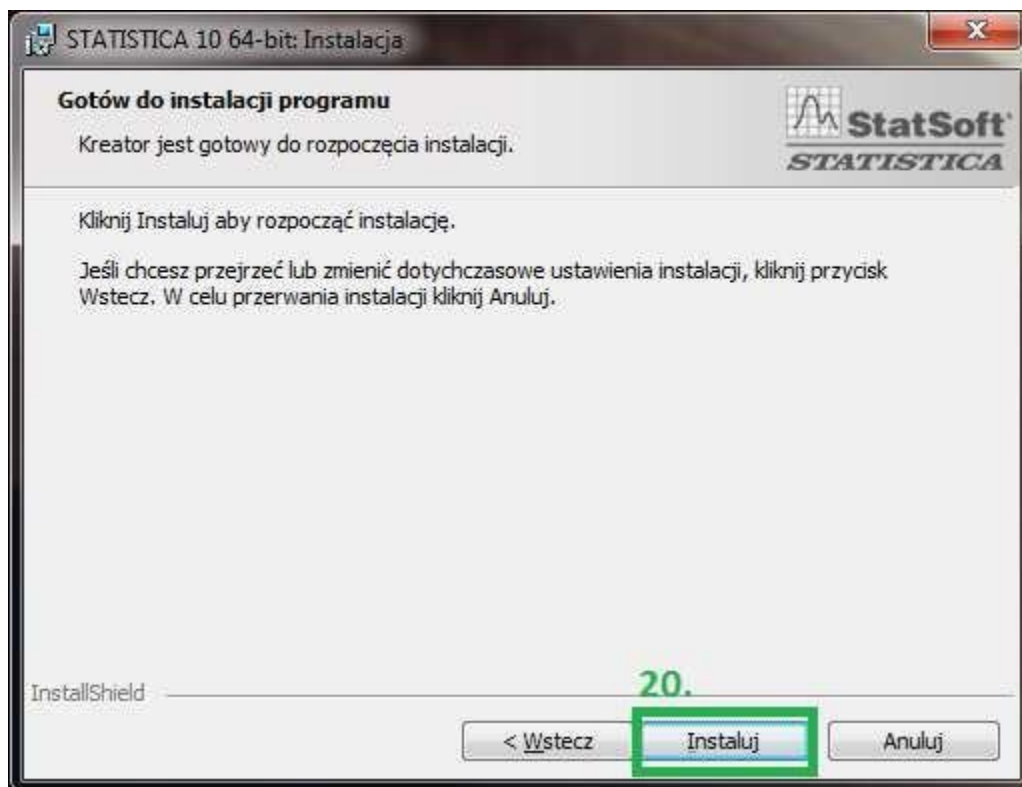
STATISTICA 10 64-bit: Instalacja

Gotów do instalacji programu

Kreator jest gotowy do rozpoczęcia instalacji.

StatSoft
STATISTICA

Kliknij Instaluj aby rozpocząć instalację.

Jeśli chcesz przejrzeć lub zmienić dotychczasowe ustawienia instalacji, kliknij przycisk Wstecz. W celu przerwania instalacji kliknij Anuluj.

InstallShield

20.

< Wstecz
Instaluj
Anuluj